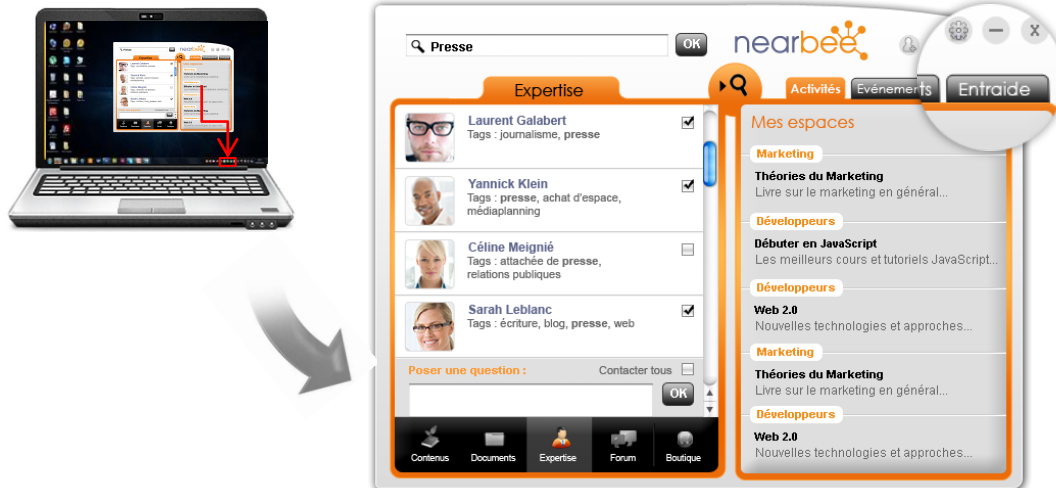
Presse
OK
nearbee
Expertise
Activités
Evénements
Entraide
Laurent Galabert
Tags : journalisme, presse
Yannick Klein
Tags : presse, achat d'espace, médiaplanning
Céline Meignié
Tags : attachée de presse, relations publiques
Sarah Leblanc
Tags : écriture, blog, presse, web
Poser une question :
Contacter tous
OK
Contenus
Documents
Expertise
Forum
Boutique
Mes espaces
Marketing
Théories du Marketing
Livre sur le marketing en général...
Développeurs
Débuter en JavaScript
Les meilleurs cours et tutoriels JavaScript...
Développeurs
Web 2.0
Nouvelles technologies et approches...
Marketing
Théories du Marketing
Livre sur le marketing en général...
Développeurs
Web 2.0
Nouvelles technologies et approches...